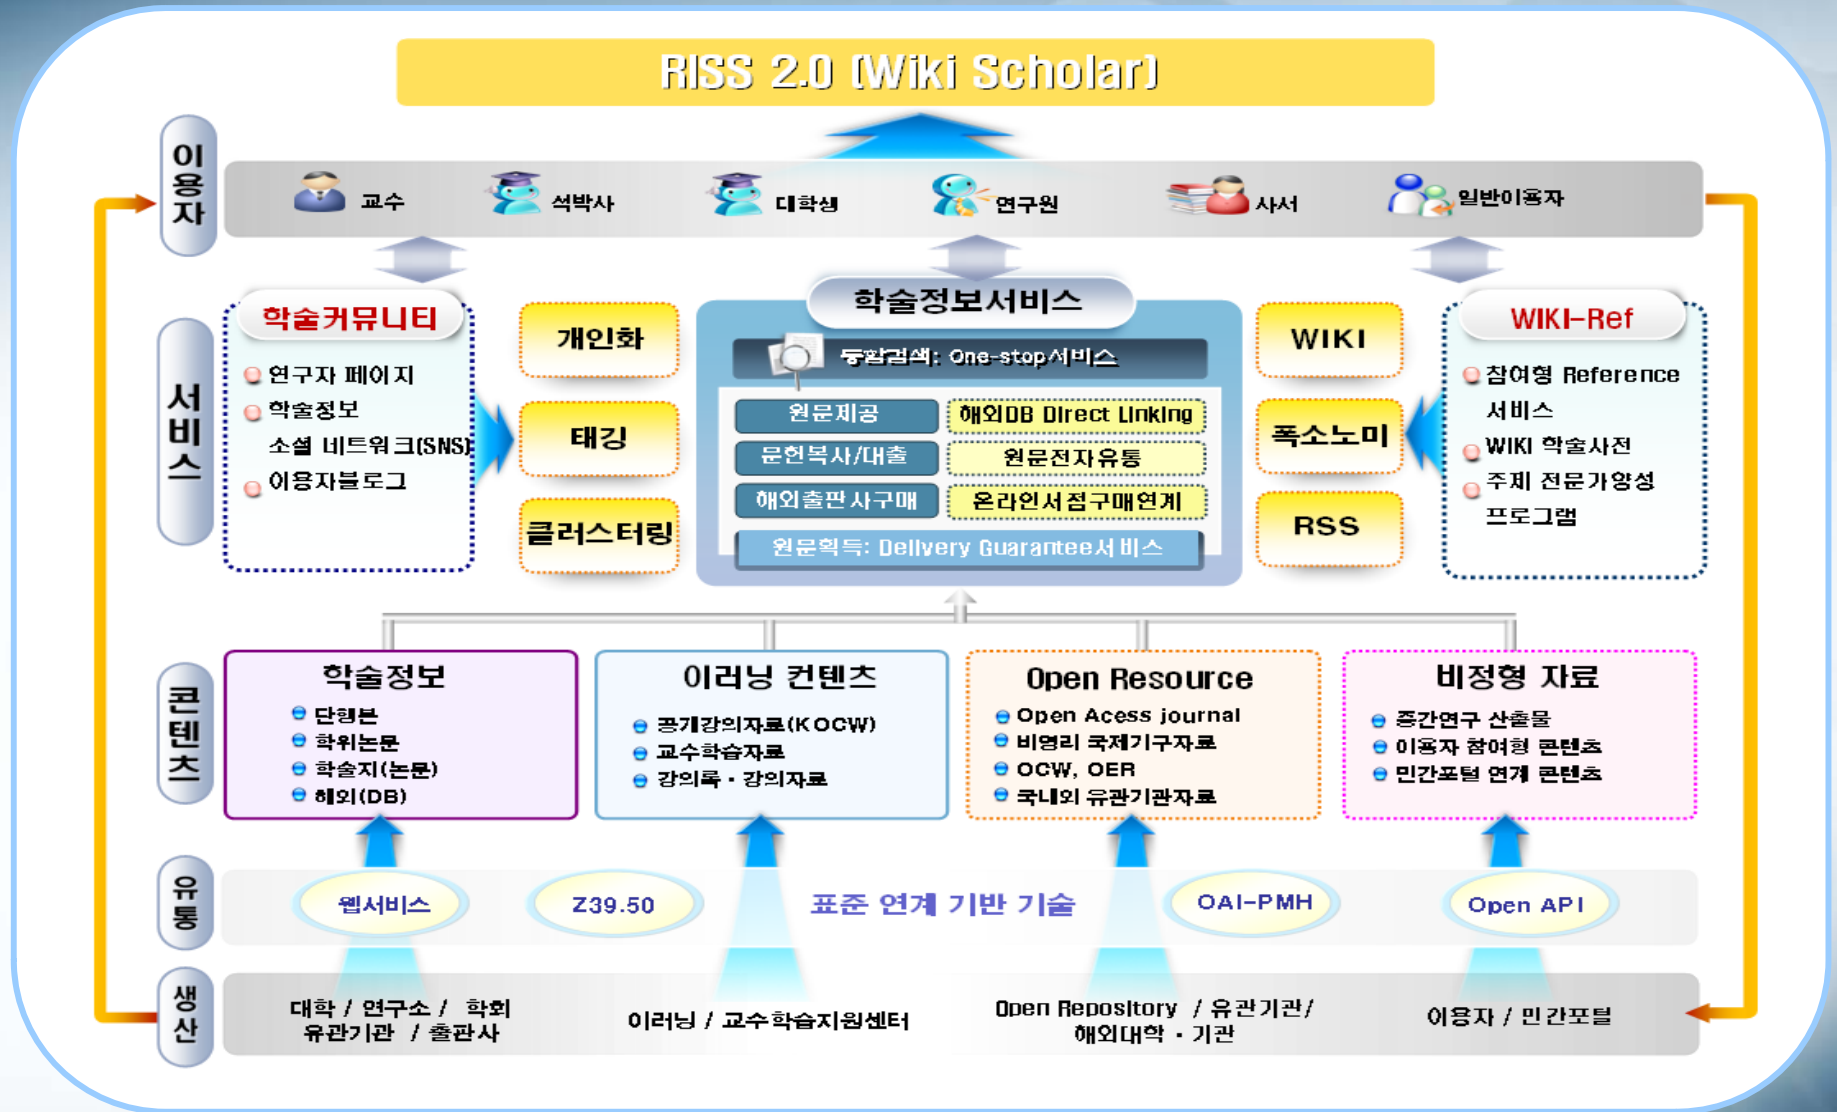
RISS 2.0 (Wiki Scholar)

이용자

교수 석박사 대학생 연구원 사서 일반이용자

서비스

학술커뮤니티

연구자 페이지

학술정보 소셜 네트워크(SNS)

이용자블로그

개인화

태깅

클러스터링

학술정보서비스

통합검색: One-stop서비스

원문제공

해외DB Direct Linking

문헌복사/대출

원문전자유통

해외출판사구매

온라인서점구매연계

원문획득: Delivery Guarantee서비스

WIKI

폭소노미

RSS

WIKI-Ref

참여형 Reference 서비스

WIKI 학술사전

주제 전문가양성 프로그램

콘텐츠

학술정보

단행본

학위논문

학술지(논문)

해외(DB)

이러닝 컨텐츠

공개강의자료(KOCW)

교수학습자료

강의록 · 강의자료

Open Resource

Open Acess journal

비영리 국제기구자료

OCW, OER

국내외 유관기관자료

비정형 자료

중간연구 산출물

이용자 참여형 콘텐츠

민간포털 연계 콘텐츠

유통

웹서비스 Z39.50 표준 연계 기반 기술 OAI-PMH Open API

생산

대학 / 연구소 / 학회 유관기관 / 출판사

이러닝 / 교수학습지원센터

Open Repository / 유관기관/ 해외대학 · 기관

이용자 / 민간포털